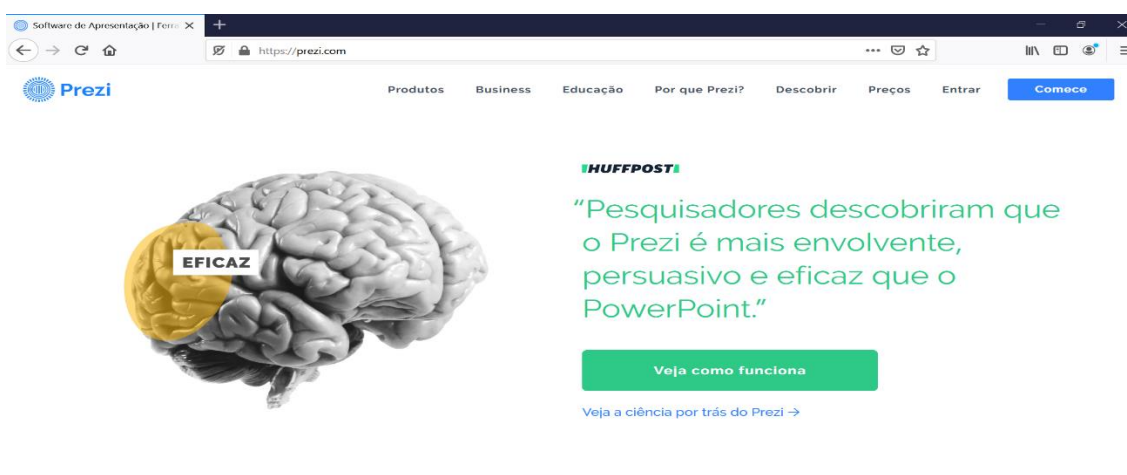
Software de Apresentação | Ferra ×
+
https://prezi.com
Prezi
Produtos Business Educação Por que Prezi? Descobrir Preços Entrar Comece
EFICAZ
HUFFPOST
"Pesquisadores descobriram que o Prezi é mais envolvente, persuasivo e eficaz que o PowerPoint."
Veja como funciona
Veja a ciência por trás do Prezi →